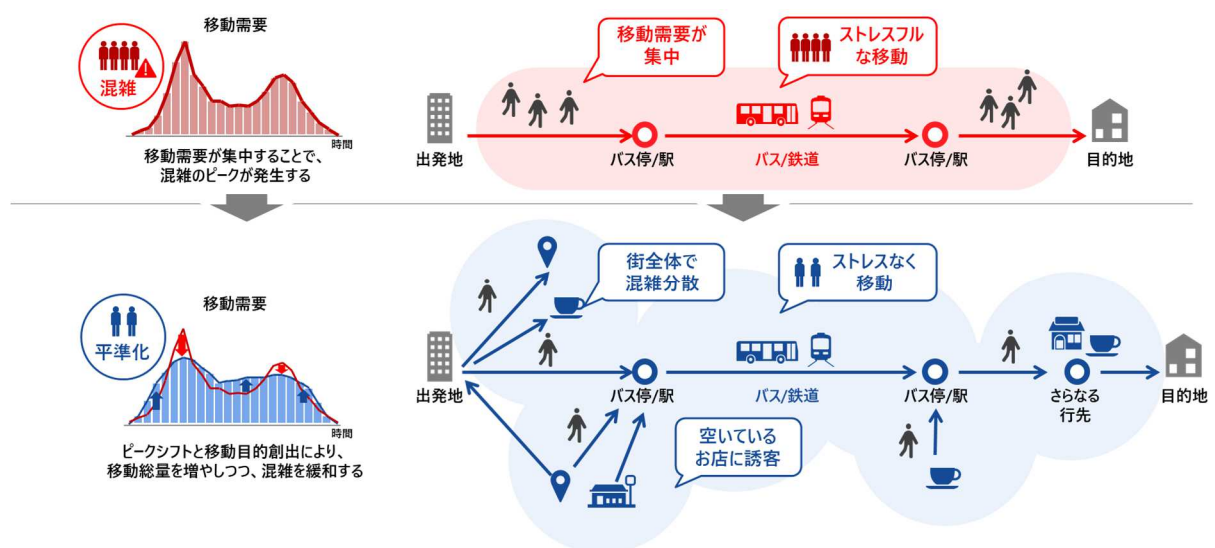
混雑

移動需要

時間

移動需要が集中することで、混雑のピークが発生する

移動需要が集中

ストレスフルな移動

出発地

バス停/駅

バス/鉄道

バス停/駅

目的地

平準化

移動需要

時間

ピークシフトと移動目的創出により、移動総量を増やしつつ、混雑を緩和する

街全体で混雑分散

ストレスなく移動

出発地

バス停/駅

バス/鉄道

バス停/駅

さらなる行先

目的地

空いているお店に誘客